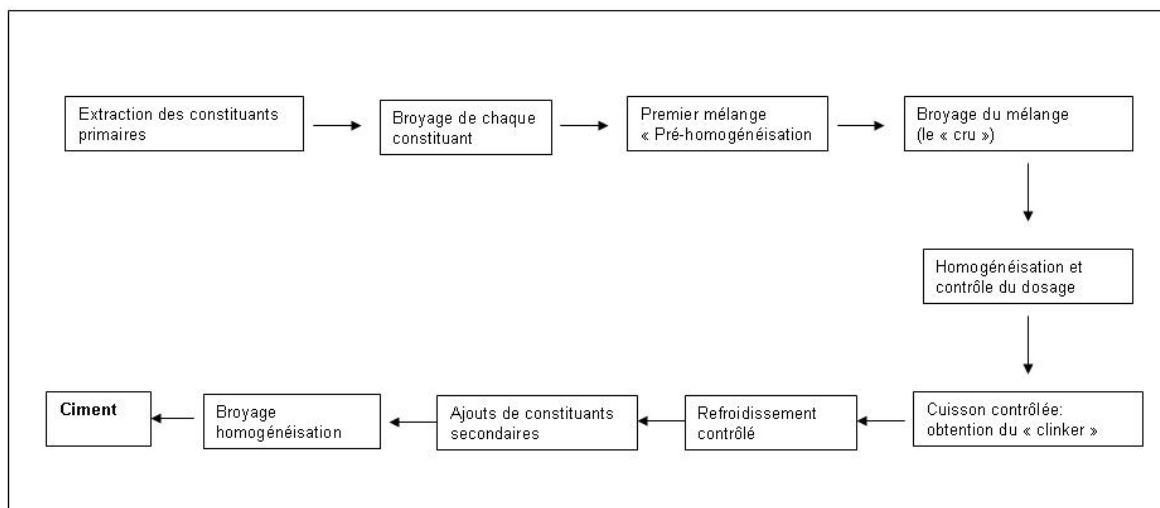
Extraction des constituants primaires

Broyage de chaque constituant

Premier mélange « Pré-homogénéisation

Broyage du mélange (le « cru »)

Homogénéisation et contrôle du dosage

Cuisson contrôlée: obtention du « clinker »

Refroidissement contrôlé

Ajouts de constituants secondaires

Broyage homogénéisation

**Ciment**